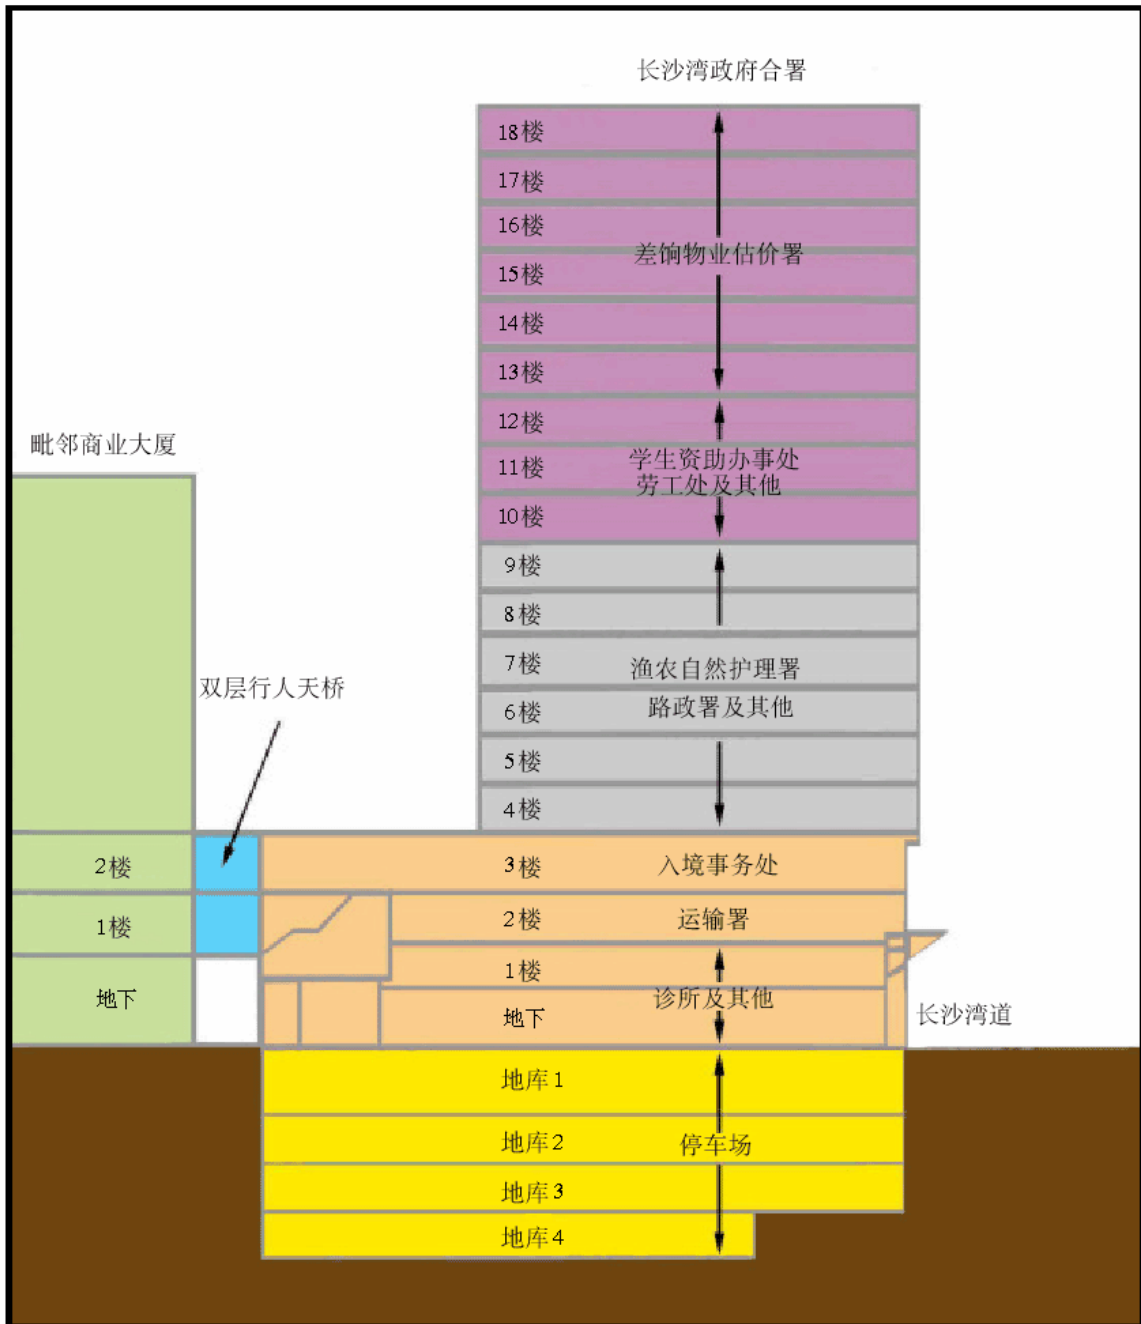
长沙湾政府合署

18楼
17楼
16楼
15楼
14楼
13楼
差饷物业估价署

12楼
11楼
10楼
学生资助办事处
劳工处及其他

9楼
8楼
7楼
6楼
5楼
4楼
渔农自然护理署
路政署及其他

毗邻商业大厦

双层行人天桥

2楼
1楼
地下

3楼 入境事务处
2楼 运输署
1楼
地下
诊所及其他

长沙湾道

地库1
地库2
地库3
地库4
停车场